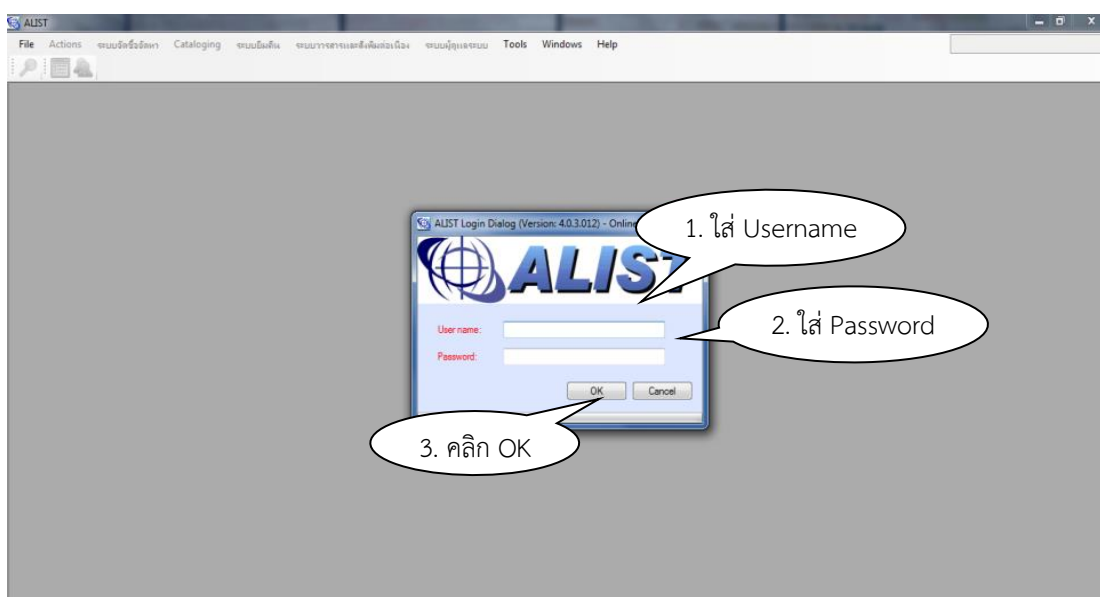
ALIST

File Actions ระบบจัดซื้อจัดหา Cataloging ระบบยืมคืน ระบบวารสารและสิ่งพิมพ์ต่อเนื่อง ระบบผู้ดูแลระบบ Tools Windows Help

ALIST Login Dialog (Version: 4.0.3.012) - Onlin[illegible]

ALIST

User name:
Password:

OK Cancel

1. ใส่ Username

2. ใส่ Password

3. คลิก OK